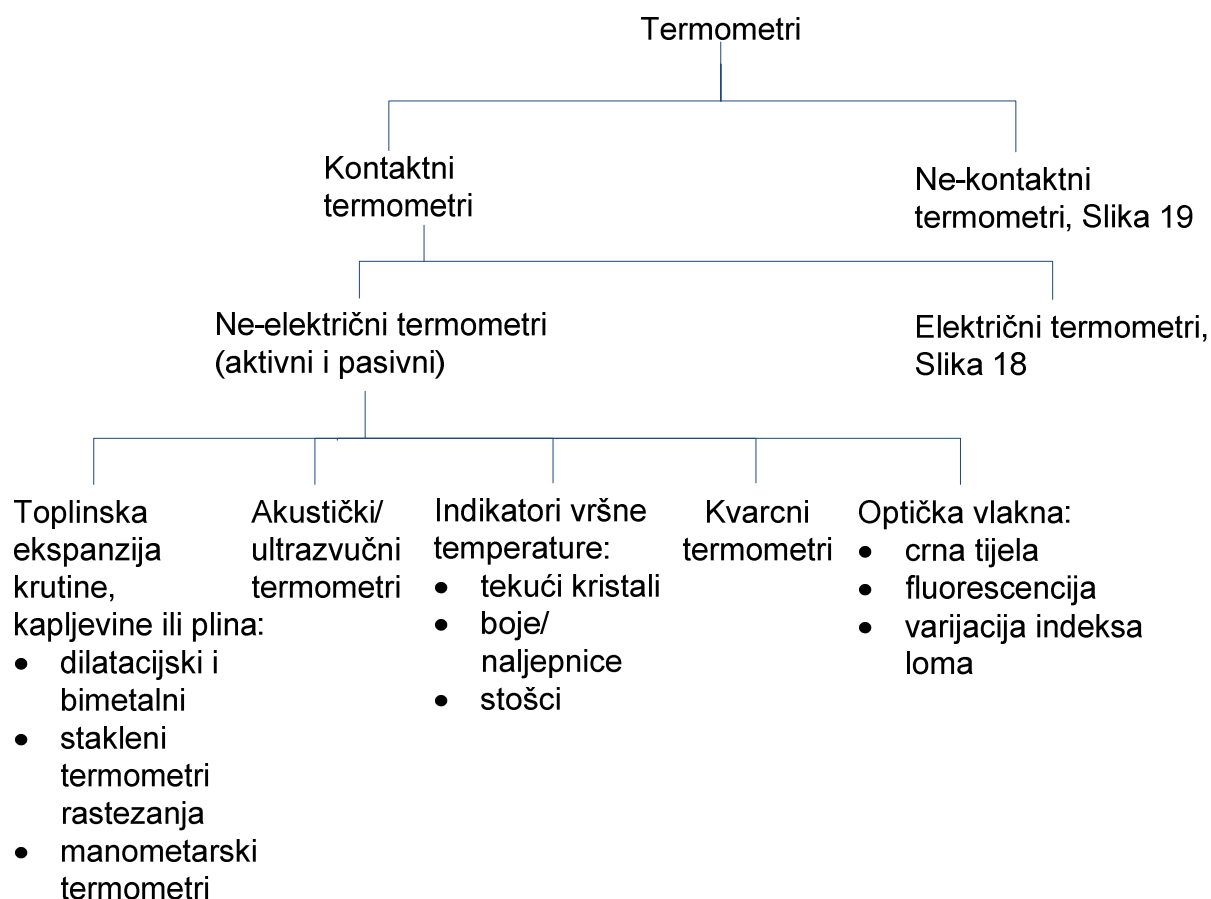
Termometri

Kontaktni termometri

Ne-kontaktni termometri, Slika 19

Ne-električni termometri (aktivni i pasivni)

Električni termometri, Slika 18

Toplinska ekspanzija krutine, kapljevine ili plina:
- dilatacijski i bimetalni
- stakleni termometri rastezanja
- manometarski termometri

Akustički/ ultrazvučni termometri

Indikatori vršne temperature:
- tekući kristali
- boje/ naljepnice
- stošci

Kvarcni termometri

Optička vlakna:
- crna tijela
- fluorescencija
- varijacija indeksa loma